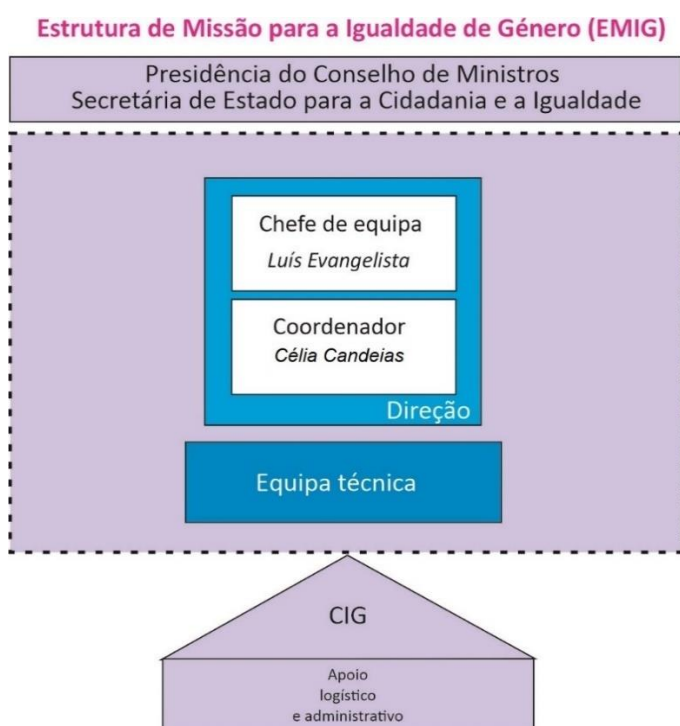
Estrutura de Missão para a Igualdade de Género (EMIG)

Presidência do Conselho de Ministros
Secretária de Estado para a Cidadania e a Igualdade

Chefe de equipa
Luís Evangelista

Coordenador
Célia Candeias

Direção

Equipa técnica

CIG

Apoio
logístico
e administrativo